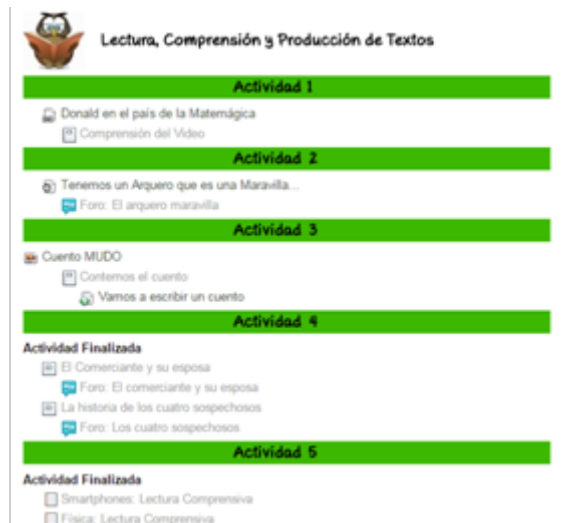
Lectura, Comprensión y Producción de Textos

Actividad 1

Donald en el país de la Matemágica

Comprensión del Video

Actividad 2

Tenemos un Arquero que es una Maravilla...

Foro: El arquero maravilla

Actividad 3

Cuento MUDO

Contemos el cuento

Vamos a escribir un cuento

Actividad 4

Actividad Finalizada

El Comerciante y su esposa

Foro: El comerciante y su esposa

La historia de los cuatro sospechosos

Foro: Los cuatro sospechosos

Actividad 5

Actividad Finalizada

Smartphones: Lectura Comprensiva

Física: Lectura Comprensiva